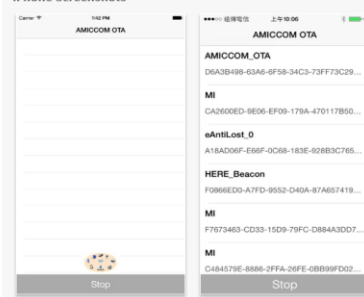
iPhone screenshots

Carrier 9:42 PM
AMICCOM OTA

Stop

●●●○○ 中華電信 上午10:06
AMICCOM OTA

AMICCOM_OTA
D6A3B498-63A6-6F58-34C3-73FF73C29...

MI
CA2600ED-9E06-EF09-179A-470117B50...

eAntiLost_0
A18AD06F-E66F-0C68-183E-928B3C765...

HERE_Beacon
F0866ED0-A7FD-9552-D40A-87A657419...

MI
F7673463-CD33-15D9-79FC-D884A3DD7...

MI
C484579E-8886-2FFA-26FE-0BB99FD02...

Stop